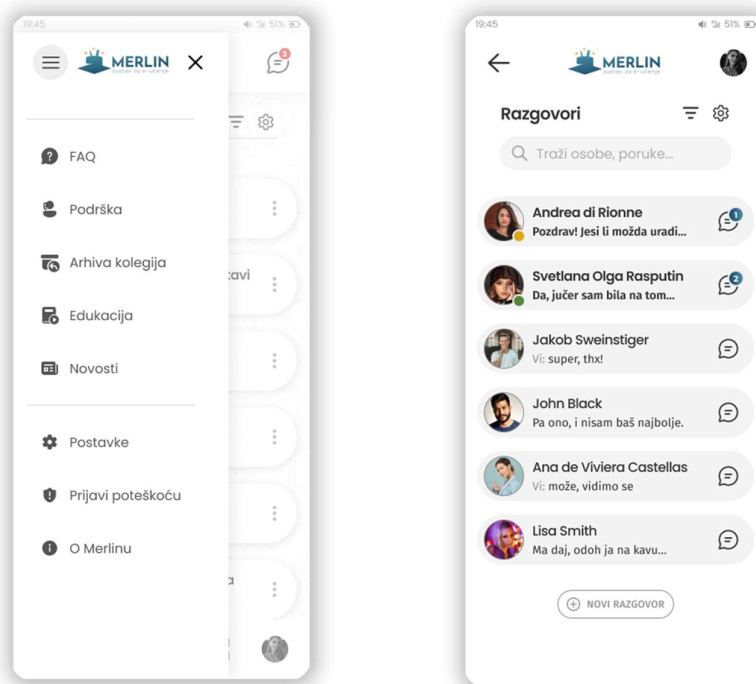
19:45

51%

MERLIN
sustav za e-učenje

3

FAQ

Podrška

Arhiva kolegija

Edukacija

Novosti

Postavke

Prijavi poteškoću

O Merlinu

avi

a

19:45

51%

MERLIN

Razgovori

Traži osobe, poruke...

Andrea di Rionne
Pozdrav! Jesi li možda uradi...

1

Svetlana Olga Rasputin
Da, jučer sam bila na tom...

2

Jakob Sweinstiger
Vi: super, thx!

John Black
Pa ono, i nisam baš najbolje.

Ana de Viviera Castellas
Vi: može, vidimo se

Lisa Smith
Ma daj, odoh ja na kavu...

NOVI RAZGOVOR